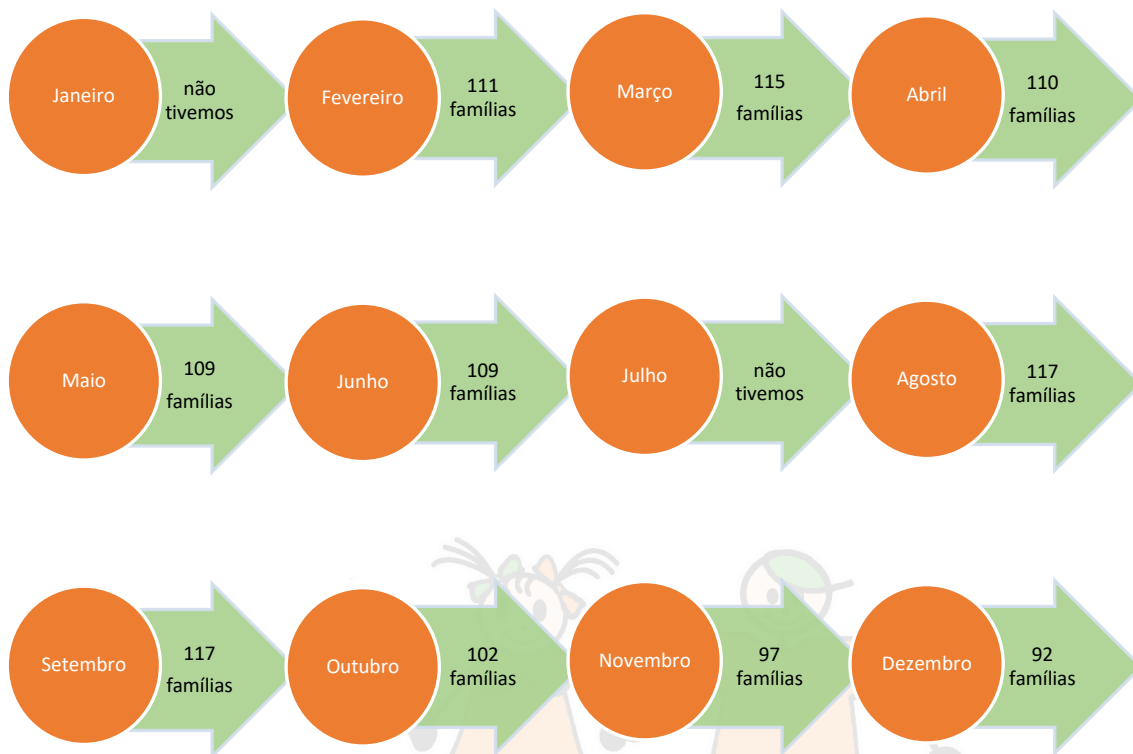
Janeiro

não tivemos

Fevereiro

111 famílias

Março

115 famílias

Abril

110 famílias

Maio

109 famílias

Junho

109 famílias

Julho

não tivemos

Agosto

117 famílias

Setembro

117 famílias

Outubro

102 famílias

Novembro

97 famílias

Dezembro

92 famílias